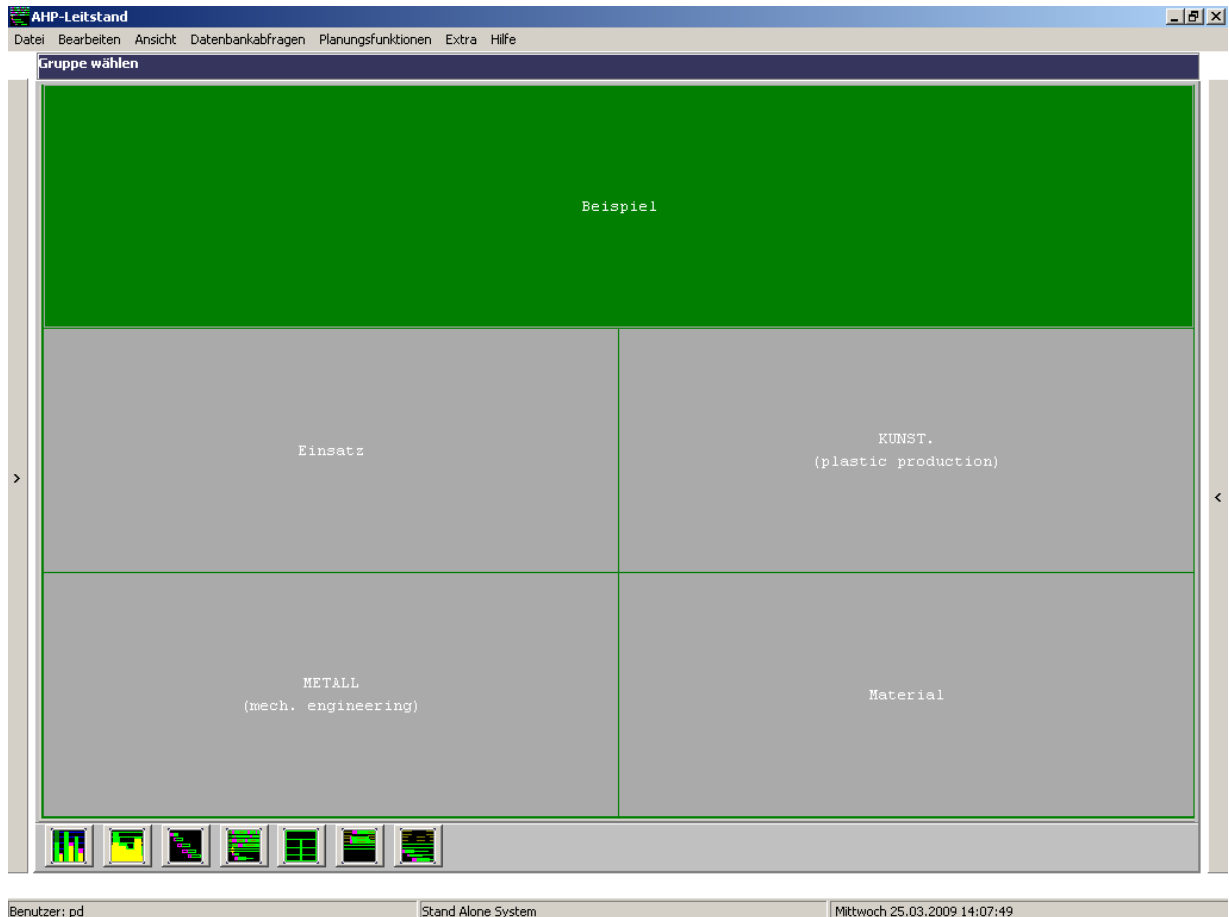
AHP-Leitstand

Datei Bearbeiten Ansicht Datenbankabfragen Planungsfunktionen Extra Hilfe

Gruppe wählen

Beispiel

Einsatz

KUNST.
(plastic production)

METALL
(mech. engineering)

Material

Benutzer: pd

Stand Alone System

Mittwoch 25.03.2009 14:07:49